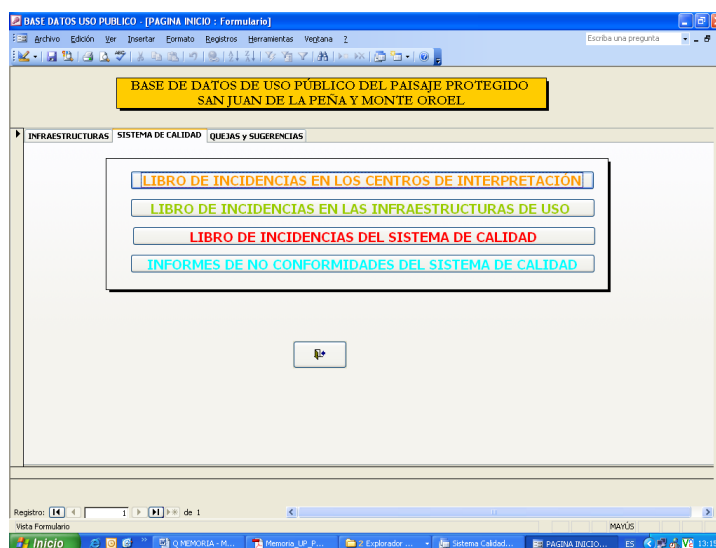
BASE DATOS USO PUBLICO - [PAGINA INICIO : Formulario]

Archivo Edición Ver Insertar Formato Registros Herramientas Ventana ?

Escriba una pregunta

BASE DE DATOS DE USO PÚBLICO DEL PAISAJE PROTEGIDO SAN JUAN DE LA PEÑA Y MONTE OROEL

INFRAESTRUCTURAS | SISTEMA DE CALIDAD | QUEJAS y SUGERENCIAS

LIBRO DE INCIDENCIAS EN LOS CENTROS DE INTERPRETACIÓN

LIBRO DE INCIDENCIAS EN LAS INFRAESTRUCTURAS DE USO

LIBRO DE INCIDENCIAS DEL SISTEMA DE CALIDAD

INFORMES DE NO CONFORMIDADES DEL SISTEMA DE CALIDAD

Registro: 1 de 1

Vista Formulario

MAYÚS

Inicio | Q MEMORIA - M... | Memoria_UP_P... | 2 Explorador ... | Sistema Calidad... | PAGINA INICIO... | ES | 13:15